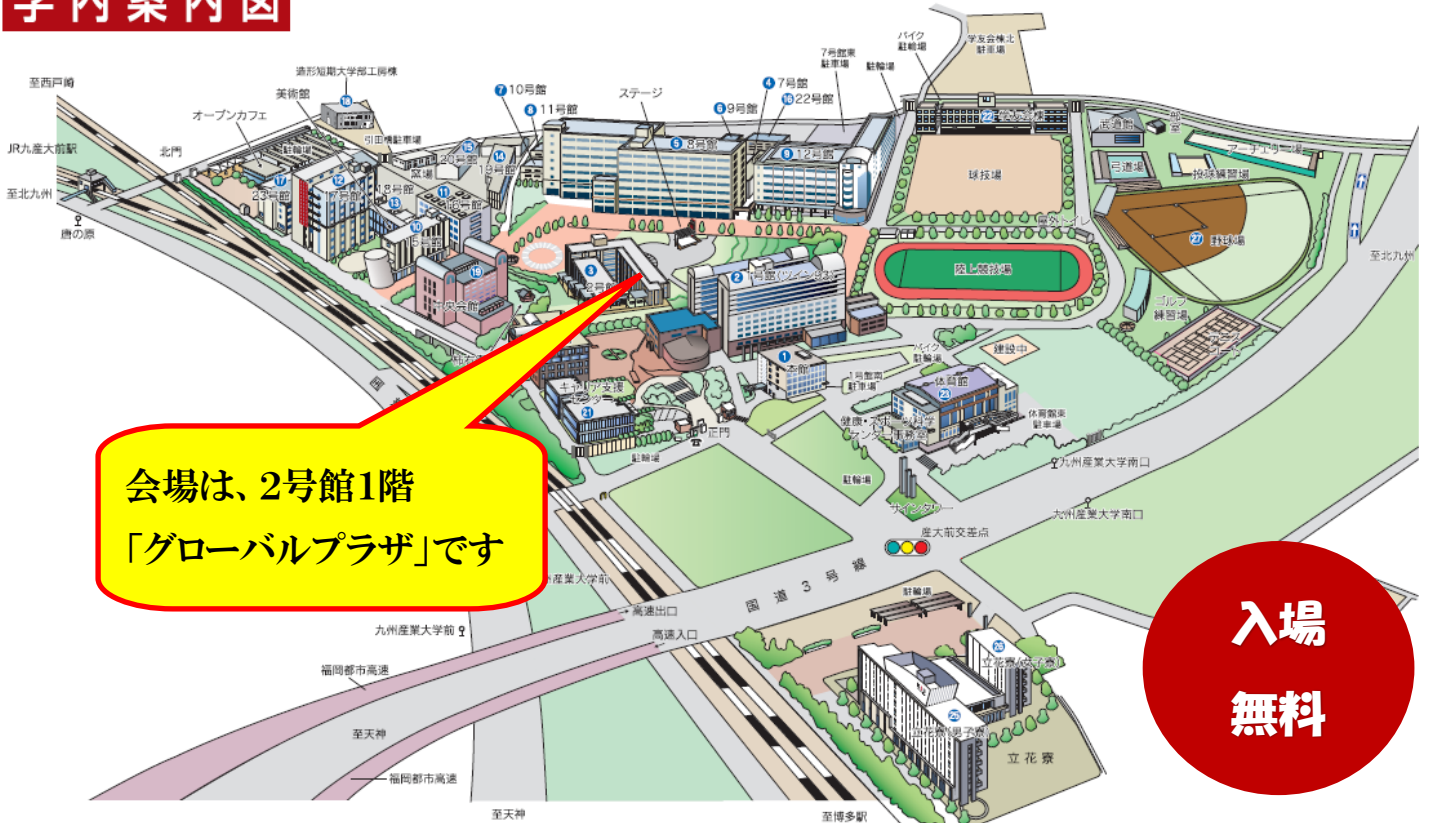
学内案内図

至西戸崎
JR九産大前駅
至北九州
唐の原
北門
オープンカフェ
美術館
造形短期大学部工房棟
18
17
23号館
12
13
18号館
10
15号館
11
16号館
14
19号館
20号館
引田橋駐車場
駐輪場
19
中央会館
7 10号館
8 11号館
ステージ
5 8号館
6 9号館
4 7号館
16 22号館
9 12号館
7号館東駐車場
駐輪場
バイク駐輪場
学友会棟北駐車場
22
球技場
屋外トイレ
弓道館
弓道場
アーチェリー場
投球練習場
27
野球場
陸上競技場
ゴルフ練習場
3
2号館
2 1号館(ツインタワー)
キャリア支援センター
21
1 本館
1号館南駐車場
バイク駐輪場
建設中
体育館 23
体育館東駐車場
健康・スポーツ科学センター
正門
駐輪場
駐輪場
九州産業大学南口
九州産業大学南口
サイエンスタワー
産大前交差点
国道3号線
九州産業大学前
高速出口
高速入口
九州産業大学前
福岡都市高速
至天神
福岡都市高速
至天神
至博多駅
至北九州
駐輪場
26
立花寮(女子寮)
25
立花寮(男子寮)
立花寮

会場は、2号館1階
「グローバルプラザ」です

入場
無料